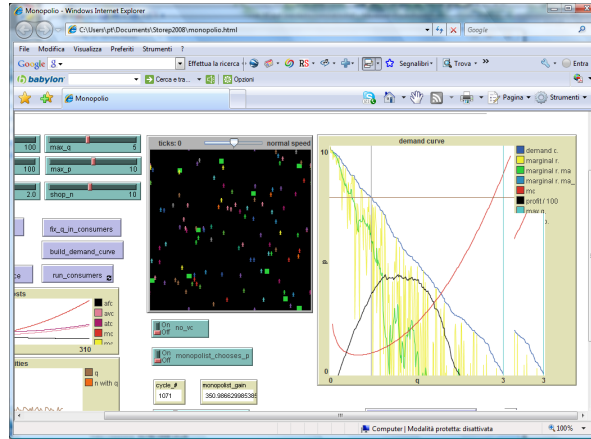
Monopolio - Windows Internet Explorer
C:\Users\pt\Documents\Storep2008\monopolio.html
Google
File Modifica Visualizza Preferiti Strumenti ?
Google 8 Effettua la ricerca RS Segnalibri Trova Entra
babylon Cerca e tra... Opzioni
Monopolio
Pagina Strumenti

100 max_q 5
100 max_p 10
2.0 shop_n 10
fix_q_in_consumers
build_demand_curve
ce run_consumers
osts
afc
avc
atc
mc
310
ities
q
n with q
ticks: 0 normal speed
On Off no_vc
On Off monopolist_chooses_p
cycle_# 1071
monopolist_gain 350.98662998538
demand curve
demand c.
marginal r.
marginal r. ma
marginal r. ma_
mc
profit / 100
p
0 q 3 3
Computer | Modalità protetta: disattivata
100%